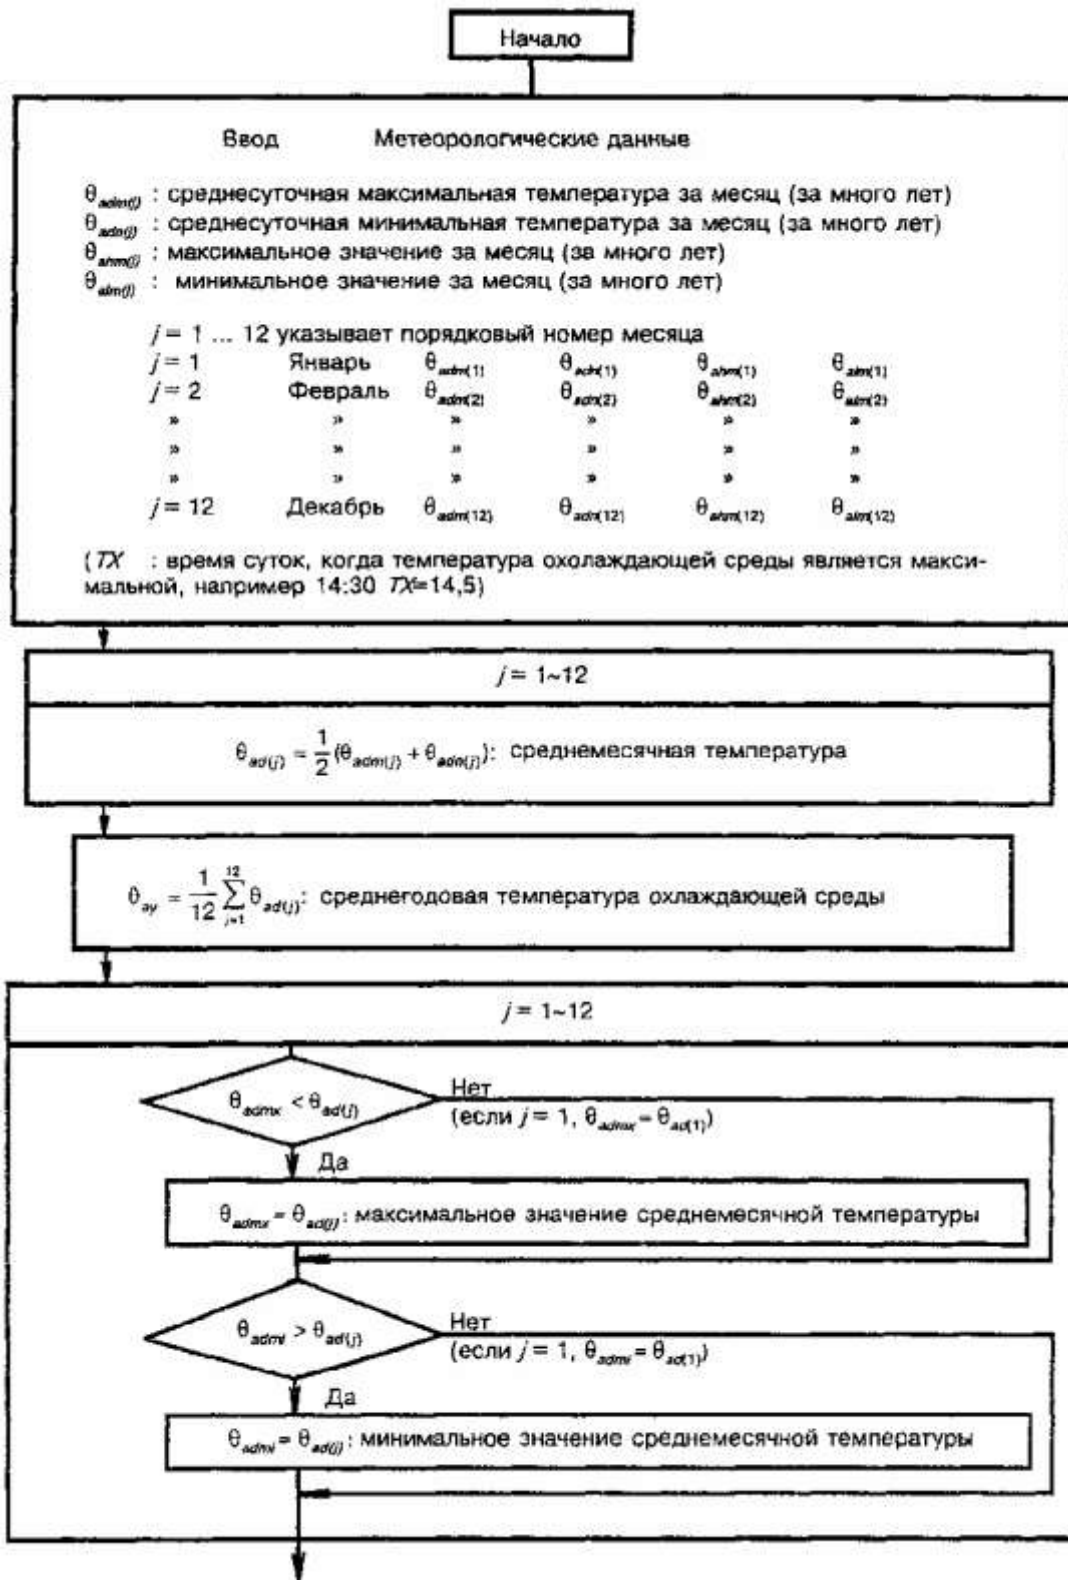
Начало

Ввод Метеорологические данные

$\theta_{adm(j)}$ : среднесуточная максимальная температура за месяц (за много лет)
$\theta_{adn(j)}$ : среднесуточная минимальная температура за месяц (за много лет)
$\theta_{ahm(j)}$ : максимальное значение за месяц (за много лет)
$\theta_{alm(j)}$ : минимальное значение за месяц (за много лет)

$j$ = 1 ... 12 указывает порядковый номер месяца

| | | | | | |
|---|---|---|---|---|---|
| $j$ = 1 | Январь | $\theta_{adm(1)}$ | $\theta_{adn(1)}$ | $\theta_{ahm(1)}$ | $\theta_{alm(1)}$ |
| $j$ = 2 | Февраль | $\theta_{adm(2)}$ | $\theta_{adn(2)}$ | $\theta_{ahm(2)}$ | $\theta_{alm(2)}$ |
| » | » | » | » | » | » |
| » | » | » | » | » | » |
| » | » | » | » | » | » |
| $j$ = 12 | Декабрь | $\theta_{adm(12)}$ | $\theta_{adn(12)}$ | $\theta_{ahm(12)}$ | $\theta_{alm(12)}$ |

( $TX$ : время суток, когда температура охлаждающей среды является максимальной, например 14:30 $TX$=14,5)

$j$ = 1~12

$\theta_{ad(j)} = \frac{1}{2}(\theta_{adm(j)} + \theta_{adn(j)})$: среднемесячная температура

$\theta_{ay} = \frac{1}{12}\sum_{j=1}^{12}\theta_{ad(j)}$: среднегодовая температура охлаждающей среды

$j$ = 1~12

$\theta_{admx} < \theta_{ad(j)}$

Нет
(если $j$ = 1, $\theta_{admx} = \theta_{ad(1)}$)

Да

$\theta_{admx} = \theta_{ad(j)}$: максимальное значение среднемесячной температуры

$\theta_{admi} > \theta_{ad(j)}$

Нет
(если $j$ = 1, $\theta_{admi} = \theta_{ad(1)}$)

Да

$\theta_{admi} = \theta_{ad(j)}$: минимальное значение среднемесячной температуры